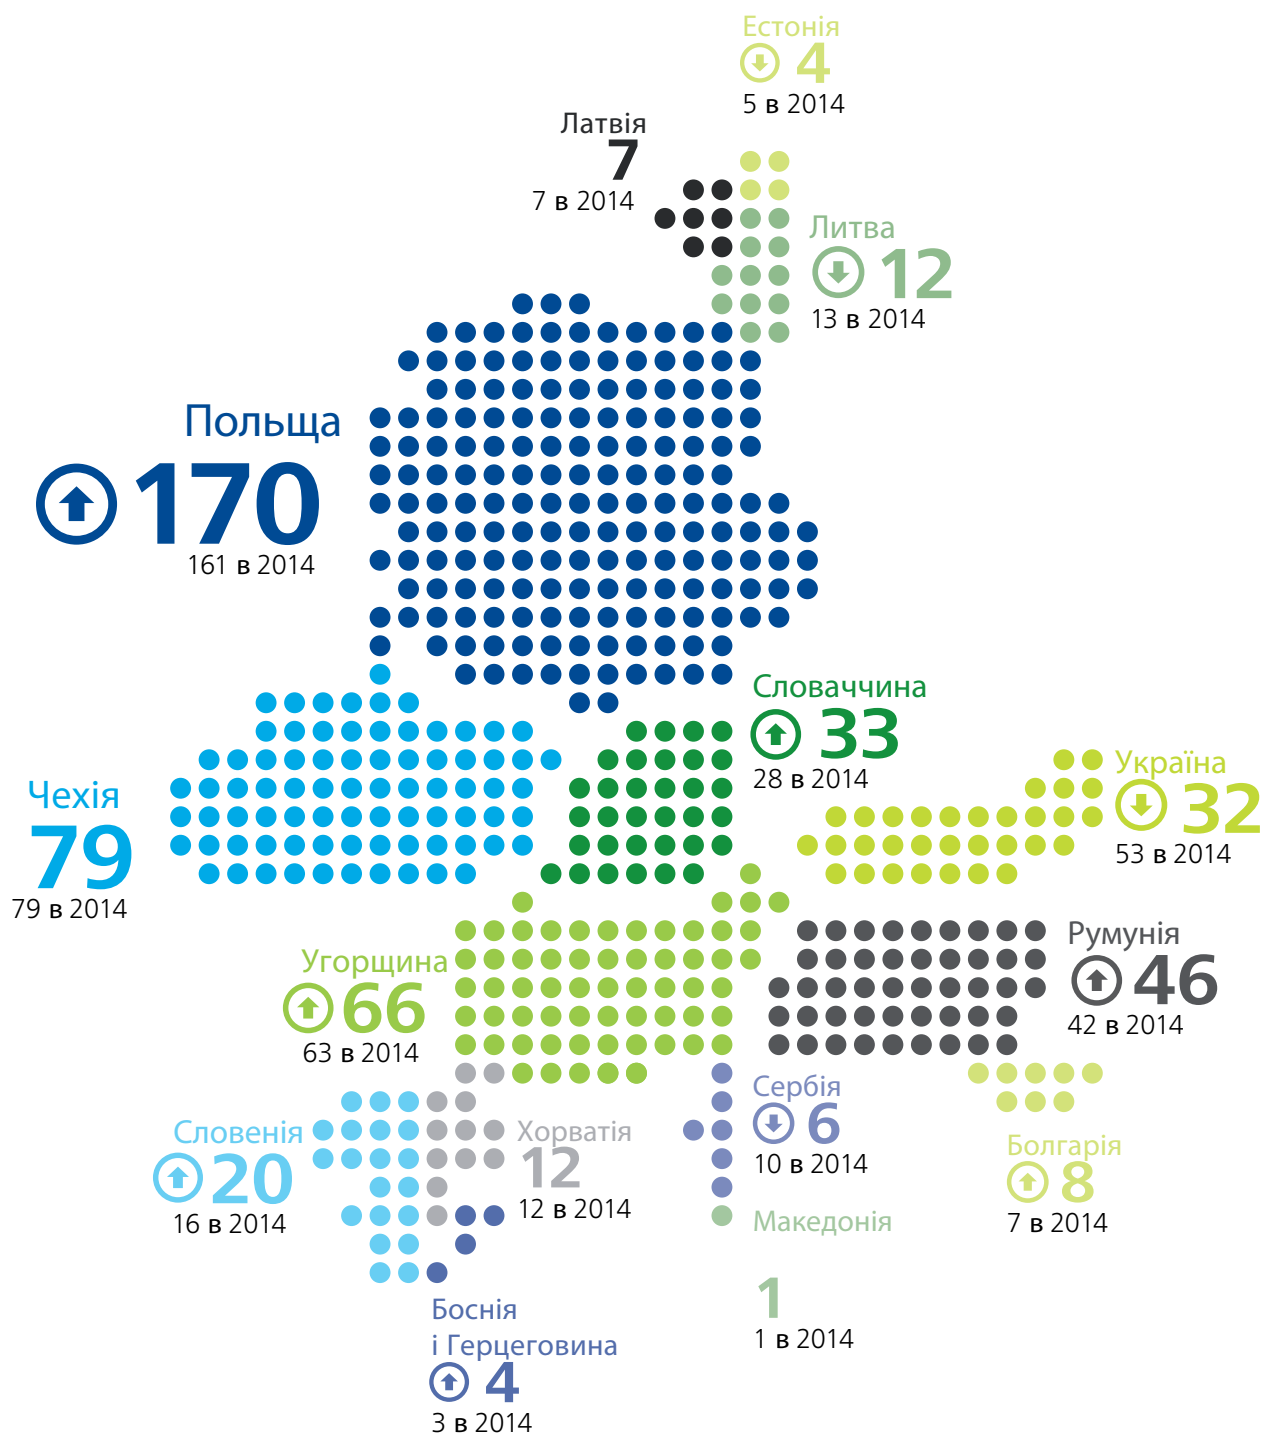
Естонія
4
5 в 2014

Латвія
7
7 в 2014

Литва
12
13 в 2014

Польща
170
161 в 2014

Словаччина
33
28 в 2014

Україна
32
53 в 2014

Чехія
79
79 в 2014

Румунія
46
42 в 2014

Угорщина
66
63 в 2014

Сербія
6
10 в 2014

Словенія
20
16 в 2014

Хорватія
12
12 в 2014

Болгарія
8
7 в 2014

Македонія
1
1 в 2014

Боснія
і Герцеговина
4
3 в 2014